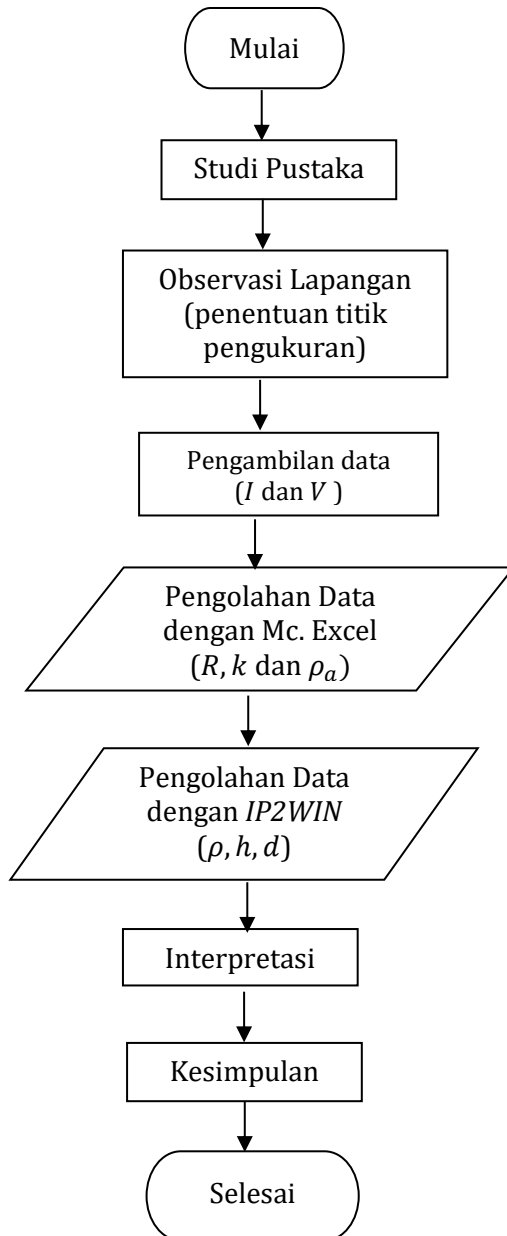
Mulai

Studi Pustaka

Observasi Lapangan (penentuan titik pengukuran)

Pengambilan data ($I$ dan $V$ )

Pengolahan Data dengan Mc. Excel ($R, k$ dan $\rho_a$)

Pengolahan Data dengan *IP2WIN* ($\rho, h, d$)

Interpretasi

Kesimpulan

Selesai